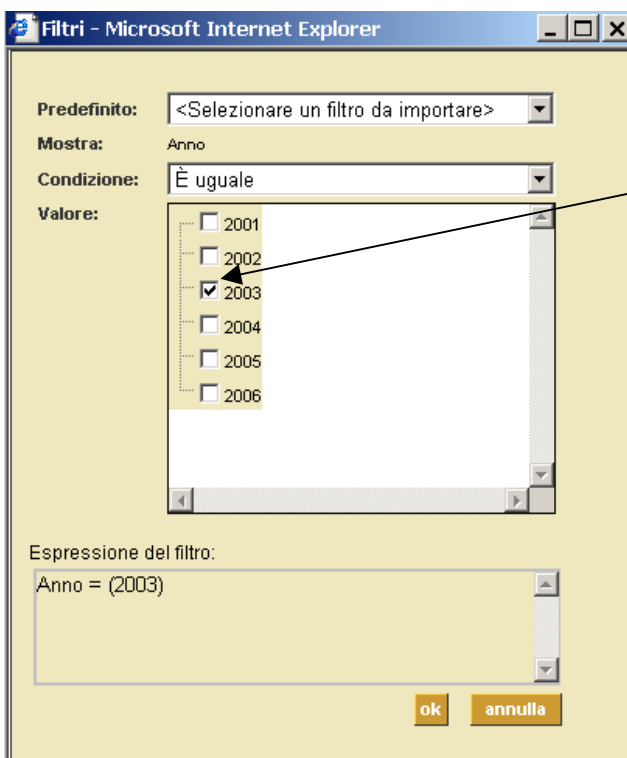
Filtri - Microsoft Internet Explorer

Predefinito: <Selezionare un filtro da importare>
Mostra: Anno
Condizione: È uguale
Valore:
2001
2002
2003
2004
2005
2006

Espressione del filtro:
Anno = (2003)

ok
annulla